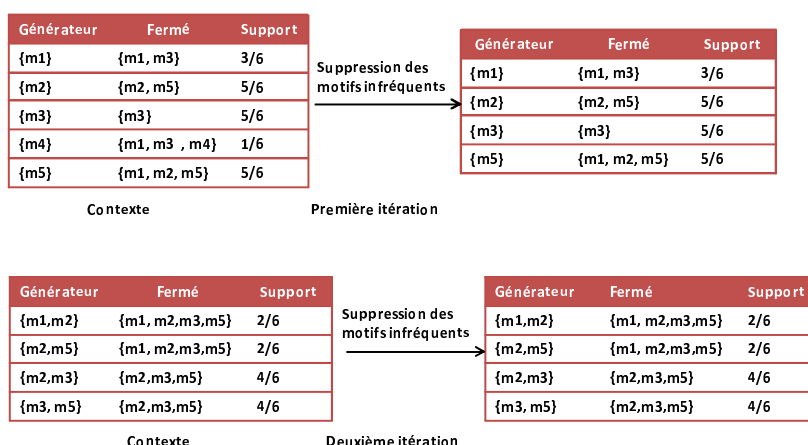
| Générateur | Fermé | Support |
|---|---|---|
| {m1} | {m1, m3} | 3/6 |
| {m2} | {m2, m5} | 5/6 |
| {m3} | {m3} | 5/6 |
| {m4} | {m1, m3 , m4} | 1/6 |
| {m5} | {m1, m2, m5} | 5/6 |

Contexte

Suppression des motifs infréquents

| Générateur | Fermé | Support |
|---|---|---|
| {m1} | {m1, m3} | 3/6 |
| {m2} | {m2, m5} | 5/6 |
| {m3} | {m3} | 5/6 |
| {m5} | {m1, m2, m5} | 5/6 |

Première itération

| Générateur | Fermé | Support |
|---|---|---|
| {m1,m2} | {m1, m2,m3,m5} | 2/6 |
| {m2,m5} | {m1, m2,m3,m5} | 2/6 |
| {m2,m3} | {m2,m3,m5} | 4/6 |
| {m3, m5} | {m2,m3,m5} | 4/6 |

Contexte

Suppression des motifs infréquents

| Générateur | Fermé | Support |
|---|---|---|
| {m1,m2} | {m1, m2,m3,m5} | 2/6 |
| {m2,m5} | {m1, m2,m3,m5} | 2/6 |
| {m2,m3} | {m2,m3,m5} | 4/6 |
| {m3, m5} | {m2,m3,m5} | 4/6 |

Deuxième itération